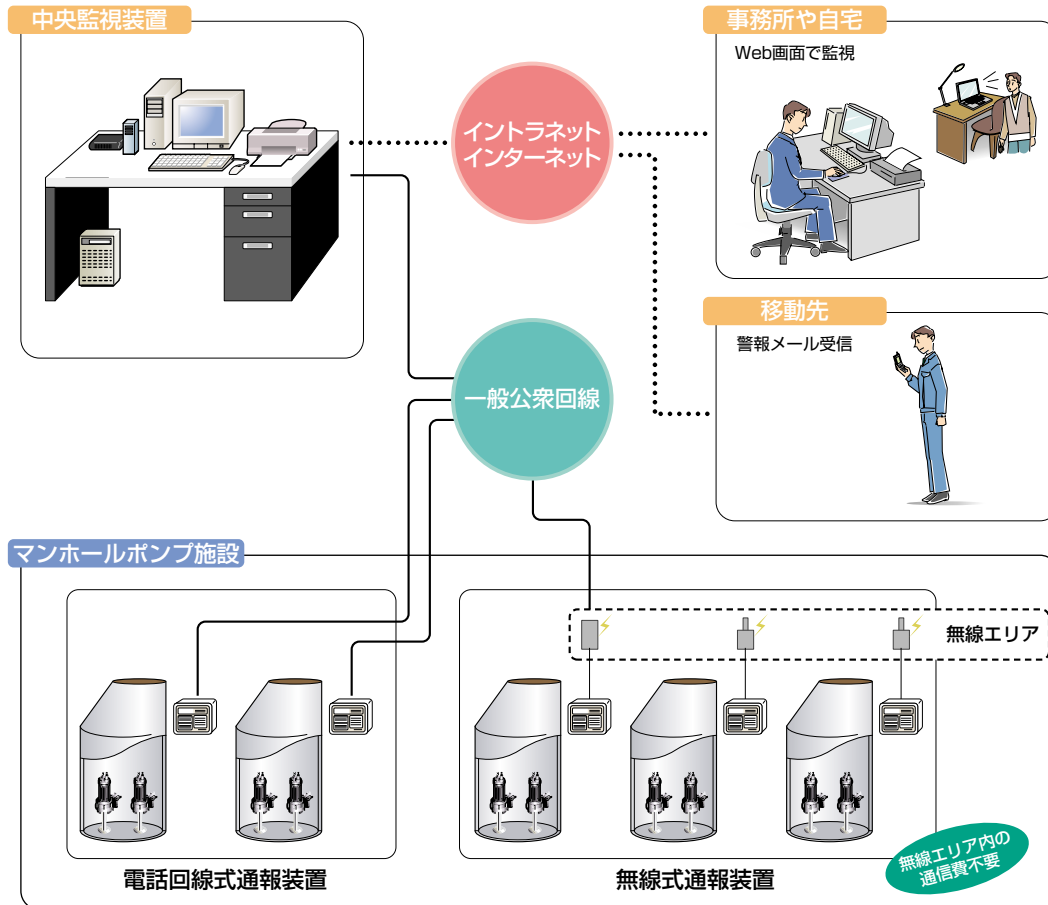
中央監視装置

事務所や自宅

Web画面で監視

イントラネット
インターネット

移動先

警報メール受信

一般公衆回線

マンホールポンプ施設

無線エリア

電話回線式通報装置

無線式通報装置

無線エリア内の
通信費不要